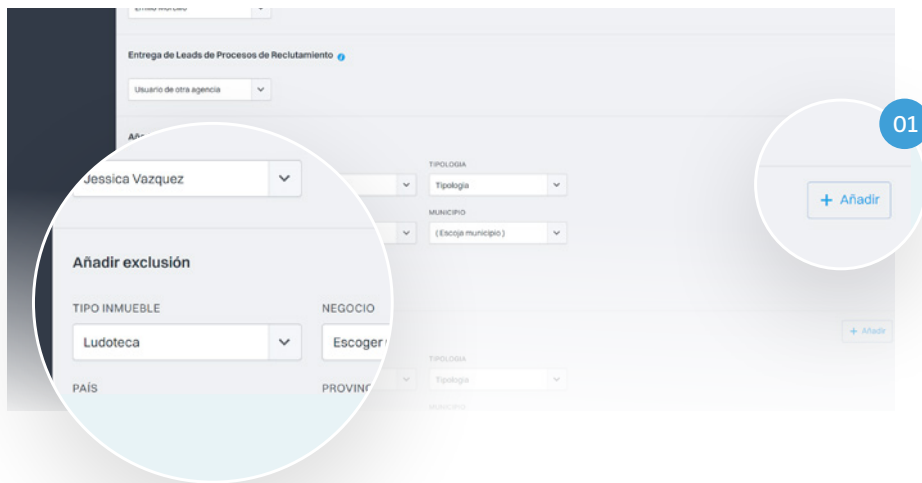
Entrega de Leads de Procesos de Reclutamiento

Usuario de otra agencia

Jessica Vazquez

Añadir exclusión

TIPO INMUEBLE

Ludoteca

NEGOCIO

Escoger

PAÍS

PROVINC

TIPOLOGIA

Tipologia

MUNICIPIO

(Escoja municipio)

01

+ Añadir

+ Añadir

TIPOLOGIA

Tipologia

MUNICIPIO